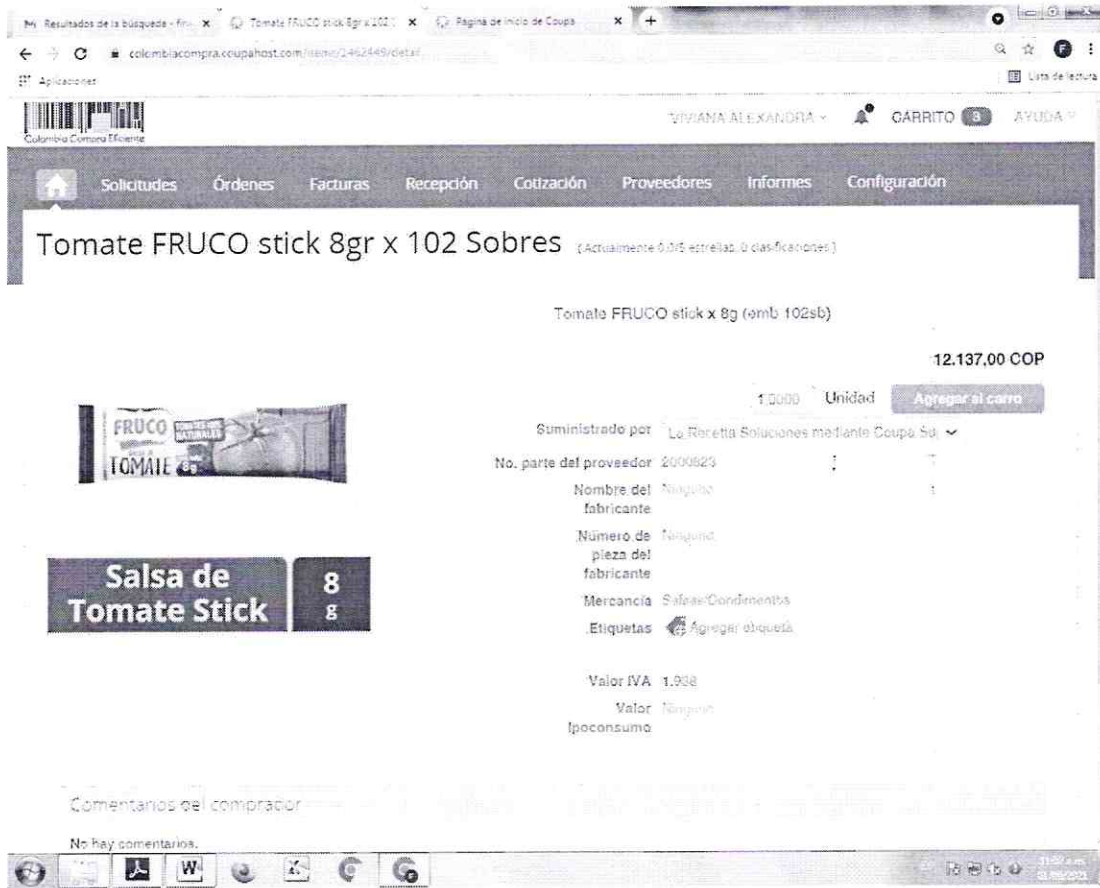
Resultados de la búsqueda - fin × Tomate FRUCO stick 8gr x 102 × Pagina de inicio de Coupa ×

colombiacompra.coupahost.com/items/2462449/detail

Aplicaciones

Lista de lectura

Colombia Compra Eficiente

VIVIANA ALEXANDRA CARRITO 3 AYUDA

Solicitudes Órdenes Facturas Recepción Cotización Proveedores Informes Configuración

Tomate FRUCO stick 8gr x 102 Sobres (Actualmente 0.0/5 estrellas. 0 clasificaciones)

Tomate FRUCO stick x 8g (emb 102sb)

12.137,00 COP

1.0000 Unidad Agregar al carro

FRUCO TOMATE 8g

Suministrado por La Receta Soluciones mediante Coupa Su

No. parte del proveedor 2000823

Nombre del fabricante Ninguno

Número de pieza del fabricante Ninguno

Mercancía Salsas/Condimentos

Etiquetas Agregar etiqueta

Salsa de Tomate Stick 8 g

Valor IVA 1.938

Valor Ipoconsumo Ninguno

Comentarios del comprador

No hay comentarios.